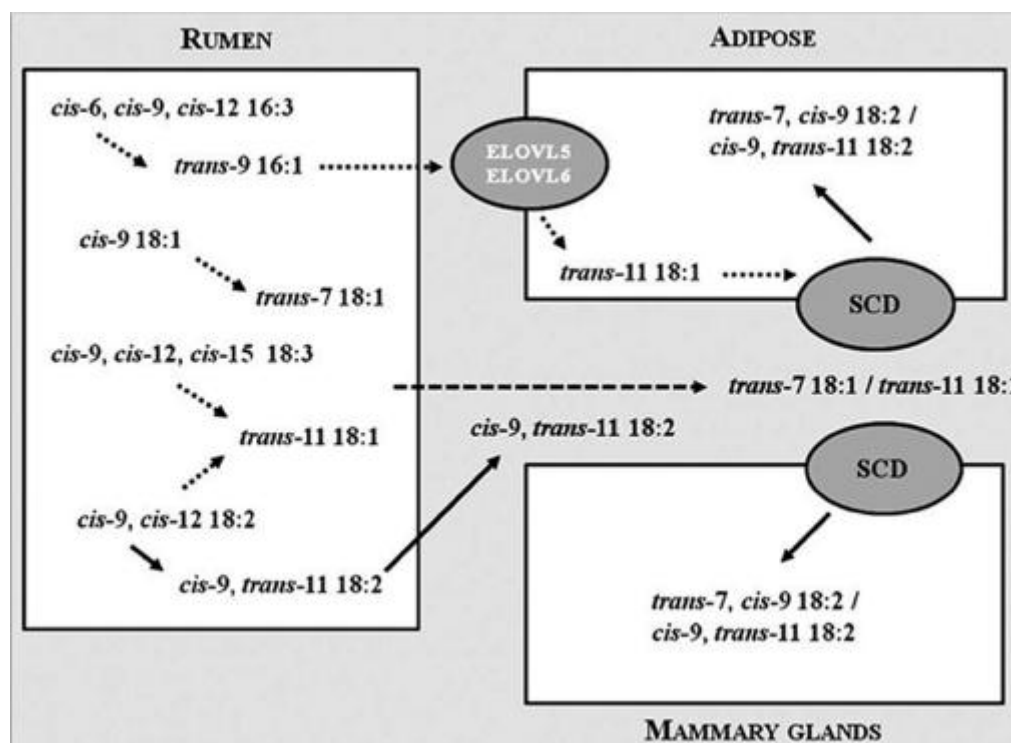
RUMEN

cis-6, cis-9, cis-12 16:3

trans-9 16:1

cis-9 18:1

trans-7 18:1

cis-9, cis-12, cis-15 18:3

trans-11 18:1

cis-9, cis-12 18:2

cis-9, trans-11 18:2

ADIPOSE

ELOVL5
ELOVL6

trans-7, cis-9 18:2 /
cis-9, trans-11 18:2

trans-11 18:1

SCD

trans-7 18:1 / trans-11 18:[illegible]

cis-9, trans-11 18:2

SCD

trans-7, cis-9 18:2 /
cis-9, trans-11 18:2

MAMMARY GLANDS